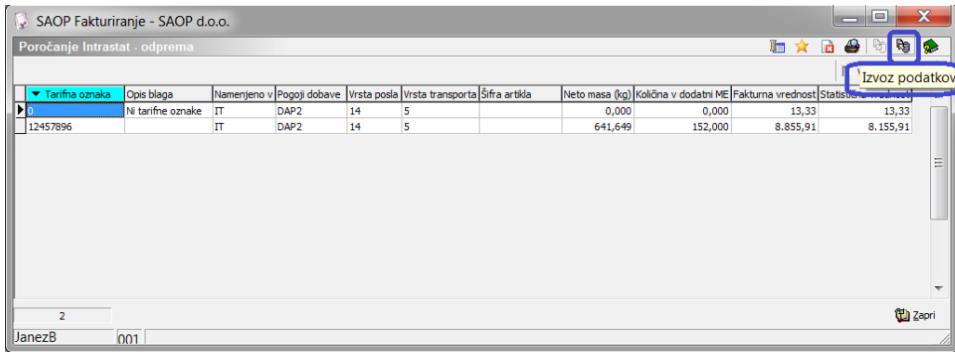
SAOP Fakturiranje - SAOP d.o.o.

Poročanje Intrastat - odprema

Izvoz podatkov

| Tarifna oznaka | Opis blaga | Namenjeno v | Pogoji dobave | Vrsta posla | Vrsta transporta | Šifra artikla | Neto masa (kg) | Količina v dodatni ME | Fakturna vrednost | Statistič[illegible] |
|---|---|---|---|---|---|---|---|---|---|---|
| 0 | Ni tarifne oznake | IT | DAP2 | 14 | 5 | | 0,000 | 0,000 | 13,33 | 13,33 |
| 12457896 | | IT | DAP2 | 14 | 5 | | 641,649 | 152,000 | 8.855,91 | 8.155,91 |

2

Zapri

JanezB

001